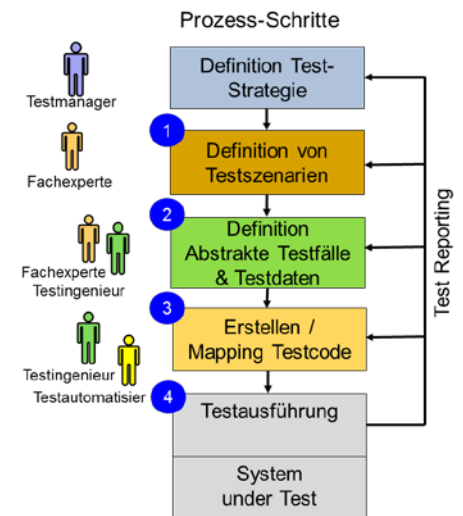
Prozess-Schritte

Testmanager

Definition Test-Strategie

1

Fachexperte

Definition von Testszenarien

2

Fachexperte
Testingenieur

Definition Abstrakte Testfälle & Testdaten

3

Testingenieur
Testautomatisier

Erstellen / Mapping Testcode

4

Testausführung

System under Test

Test Reporting